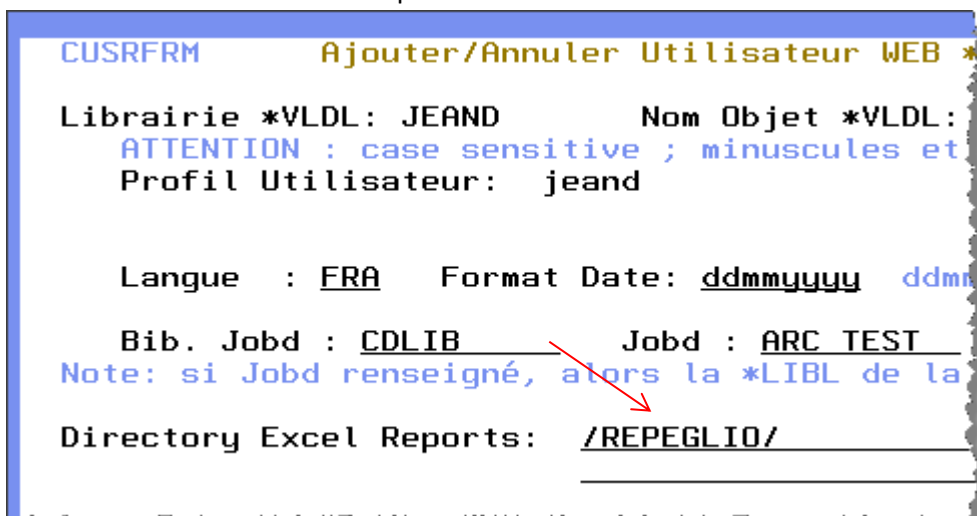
CUSRFRM Ajouter/Annuler Utilisateur WEB *

Librairie *VLDL: JEAND Nom Objet *VLDL:
ATTENTION : case sensitive ; minuscules et
Profil Utilisateur: jeand

Langue : FRA Format Date: ddmmyyyy ddmm

Bib. Jobd : CDLIB Jobd : ARC TEST
Note: si Jobd renseigné, alors la *LIBL de la

Directory Excel Reports: /REPEGLIO/